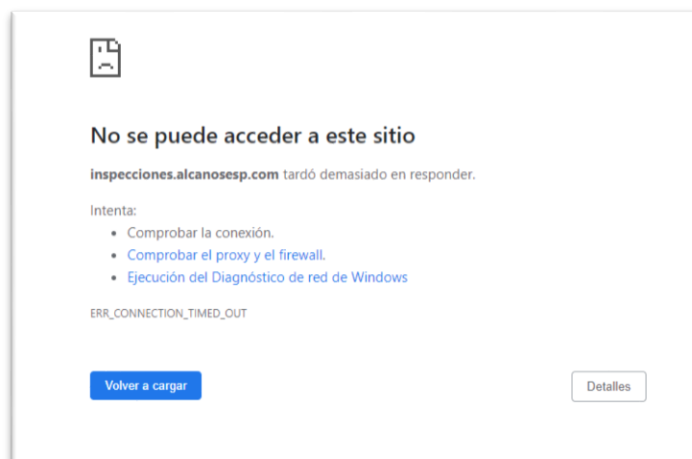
No se puede acceder a este sitio

inspecciones.alcanosesp.com tardó demasiado en responder.

Intenta:

- Comprobar la conexión.
- Comprobar el proxy y el firewall.
- Ejecución del Diagnóstico de red de Windows

ERR_CONNECTION_TIMED_OUT

Volver a cargar

Detalles